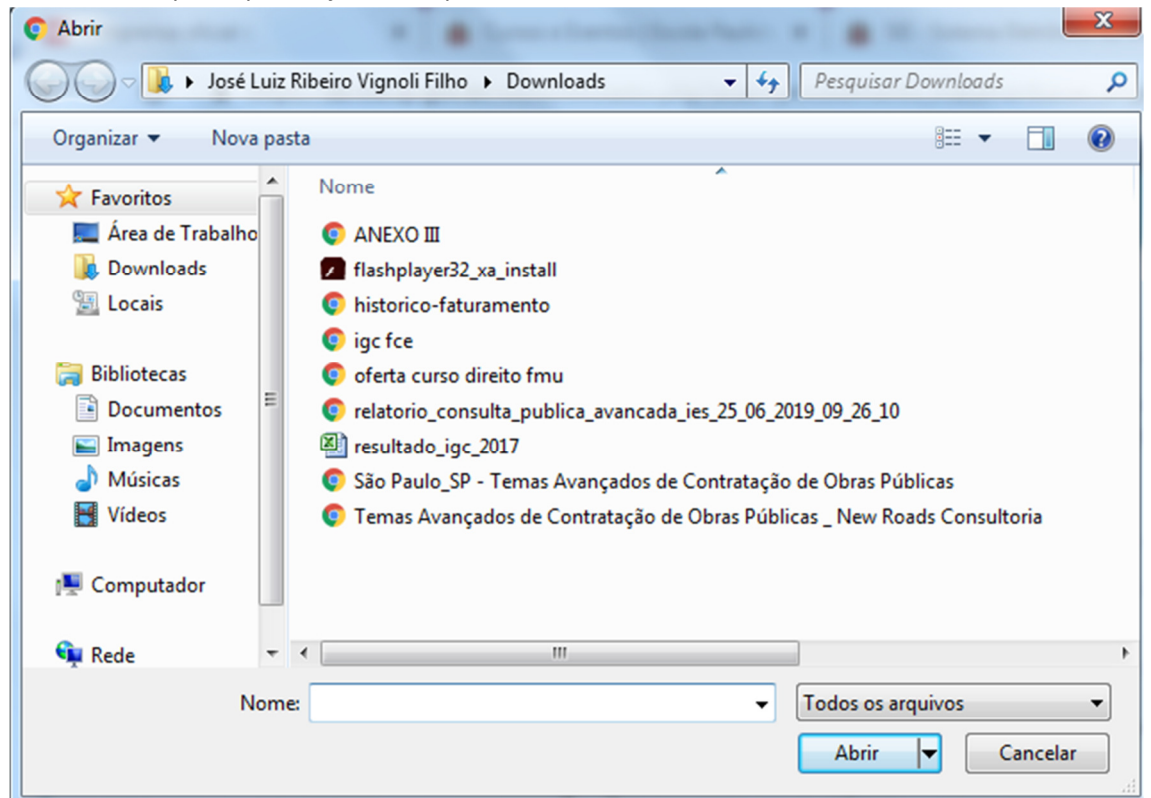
Abrir

José Luiz Ribeiro Vignoli Filho ▸ Downloads

Pesquisar Downloads

Organizar ▾ Nova pasta

Favoritos
Área de Trabalho
Downloads
Locais

Bibliotecas
Documentos
Imagens
Músicas
Vídeos

Computador

Rede

Nome

ANEXO III
flashplayer32_xa_install
historico-faturamento
igc fce
oferta curso direito fmu
relatorio_consulta_publica_avancada_ies_25_06_2019_09_26_10
resultado_igc_2017
São Paulo_SP - Temas Avançados de Contratação de Obras Públicas
Temas Avançados de Contratação de Obras Públicas _ New Roads Consultoria

Nome:

Todos os arquivos

Abrir

Cancelar